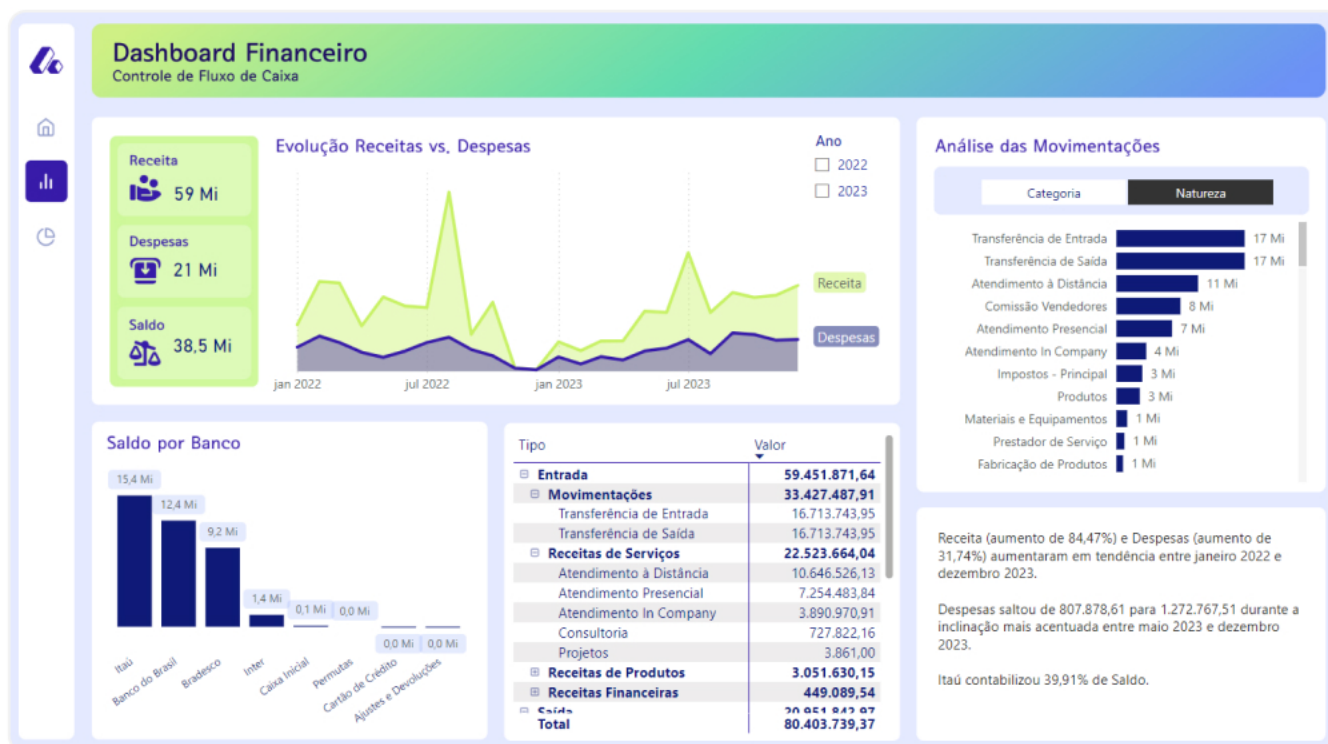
Dashboard Financeiro
Controle de Fluxo de Caixa

Receita
59 Mi

Despesas
21 Mi

Saldo
38,5 Mi

Evolução Receitas vs. Despesas

Ano
2022
2023

Receita
Despesas

jan 2022
jul 2022
jan 2023
jul 2023

Análise das Movimentações

Categoria
Natureza

| | |
|---|---|
| Transferência de Entrada | 17 Mi |
| Transferência de Saída | 17 Mi |
| Atendimento à Distância | 11 Mi |
| Comissão Vendedores | 8 Mi |
| Atendimento Presencial | 7 Mi |
| Atendimento In Company | 4 Mi |
| Impostos - Principal | 3 Mi |
| Produtos | 3 Mi |
| Materiais e Equipamentos | 1 Mi |
| Prestador de Serviço | 1 Mi |
| Fabricação de Produtos | 1 Mi |

Saldo por Banco

| | |
|---|---|
| Itaú | 15,4 Mi |
| Banco do Brasil | 12,4 Mi |
| Bradesco | 9,2 Mi |
| Inter | 1,4 Mi |
| Caixa Inicial | 0,1 Mi |
| Permutas | 0,0 Mi |
| Cartão de Crédito | 0,0 Mi |
| Ajustes e Devoluções | 0,0 Mi |

| Tipo | Valor |
|---|---|
| Entrada | 59.451.871,64 |
| Movimentações | 33.427.487,91 |
| Transferência de Entrada | 16.713.743,95 |
| Transferência de Saída | 16.713.743,95 |
| Receitas de Serviços | 22.523.664,04 |
| Atendimento à Distância | 10.646.526,13 |
| Atendimento Presencial | 7.254.483,84 |
| Atendimento In Company | 3.890.970,91 |
| Consultoria | 727.822,16 |
| Projetos | 3.861,00 |
| Receitas de Produtos | 3.051.630,15 |
| Receitas Financeiras | 449.089,54 |
| Saída | 20.951.842,97 |
| Total | 80.403.739,37 |

Receita (aumento de 84,47%) e Despesas (aumento de 31,74%) aumentaram em tendência entre janeiro 2022 e dezembro 2023.

Despesas saltou de 807.878,61 para 1.272.767,51 durante a inclinação mais acentuada entre maio 2023 e dezembro 2023.

Itaú contabilizou 39,91% de Saldo.